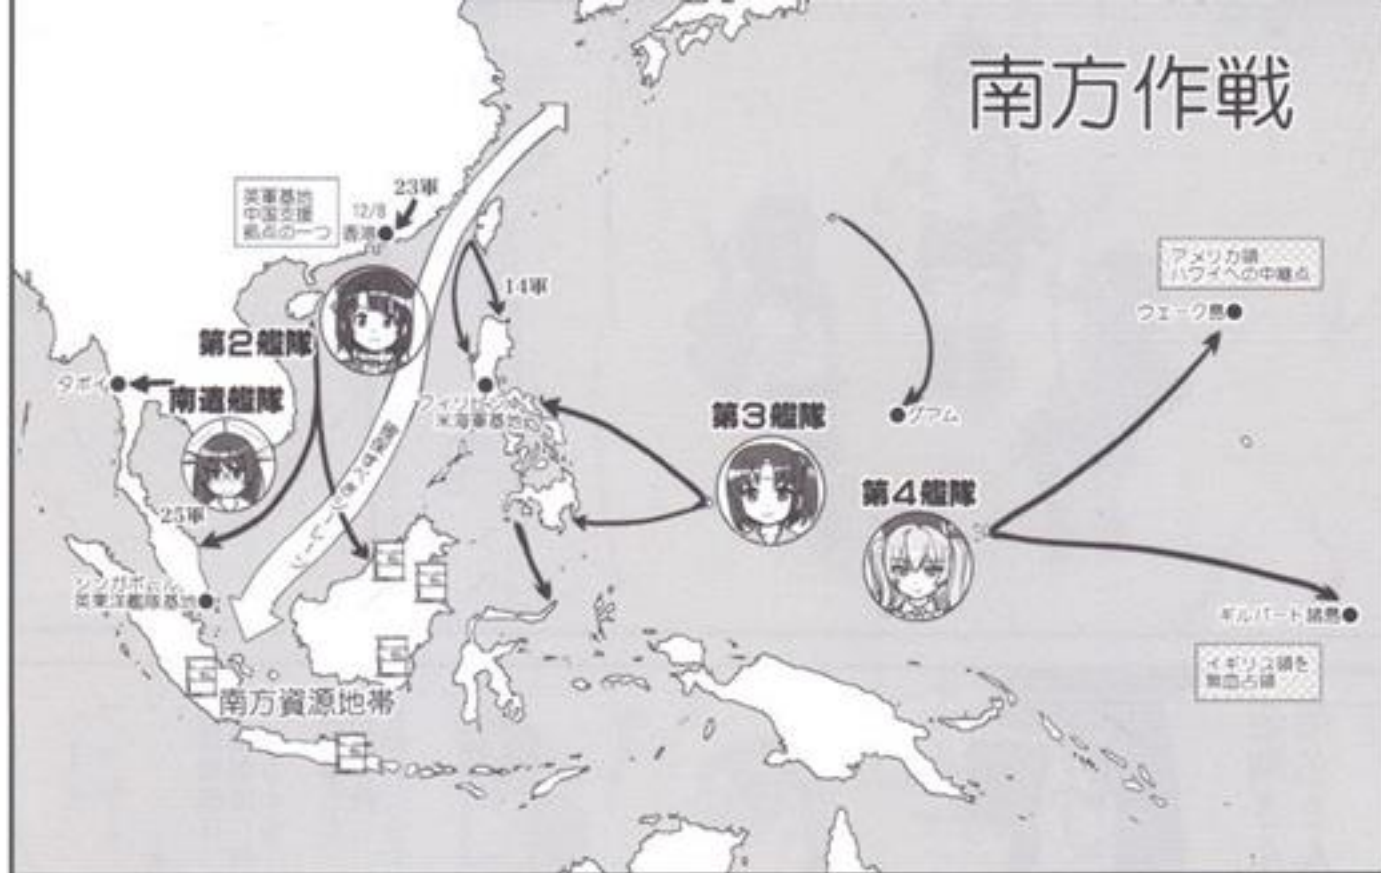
南方作戦

英軍基地
中国支援
拠点の一つ

23軍

12/8
香港

14軍

第2艦隊

タボイ

南遣艦隊

25軍

シンガポール
英東洋艦隊基地

南方資源地帯

フィリピン
米海軍基地

グアム

第3艦隊

第4艦隊

アメリカ領
ハワイへの中継点

ウェーク島

ギルバート諸島

イギリス領を
無血占領

シーレーン